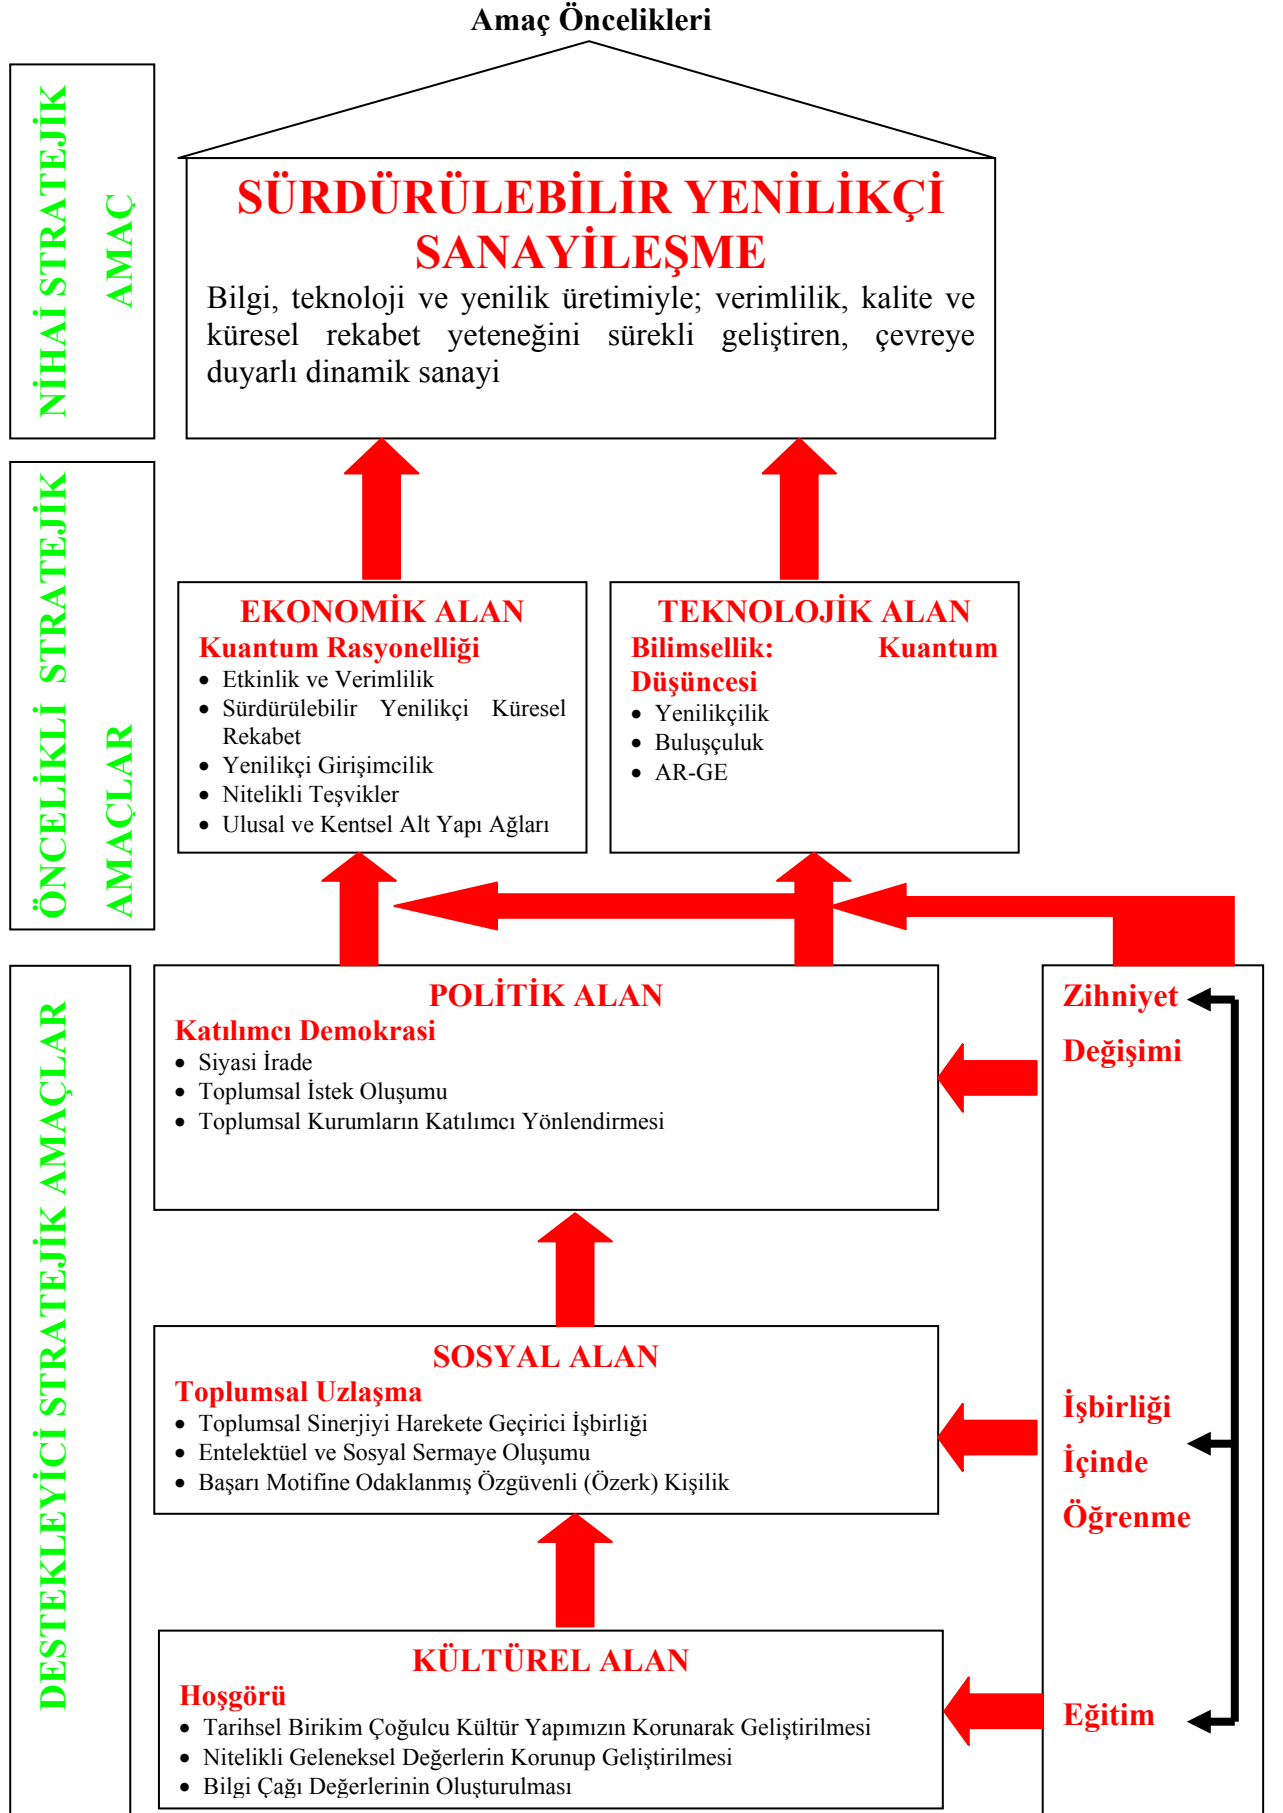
Amaç Öncelikleri

NİHAİ STRATEJİK AMAÇ

SÜRDÜRÜLEBİLİR YENİLİKÇİ SANAYİLEŞME

Bilgi, teknoloji ve yenilik üretimiyle; verimlilik, kalite ve küresel rekabet yeteneğini sürekli geliştiren, çevreye duyarlı dinamik sanayi

ÖNCELİKLİ STRATEJİK AMAÇLAR

EKONOMİK ALAN
Kuantum Rasyonelliği
- Etkinlik ve Verimlilik
- Sürdürülebilir Yenilikçi Küresel Rekabet
- Yenilikçi Girişimcilik
- Nitelikli Teşvikler
- Ulusal ve Kentsel Alt Yapı Ağları

TEKNOLOJİK ALAN
Bilimsellik: Kuantum Düşüncesi
- Yenilikçilik
- Buluşçuluk
- AR-GE

DESTEKLEYİCİ STRATEJİK AMAÇLAR

POLİTİK ALAN
Katılımcı Demokrasi
- Siyasi İrade
- Toplumsal İstek Oluşumu
- Toplumsal Kurumların Katılımcı Yönlendirmesi

SOSYAL ALAN
Toplumsal Uzlaşma
- Toplumsal Sinerjiyi Harekete Geçirici İşbirliği
- Entelektüel ve Sosyal Sermaye Oluşumu
- Başarı Motifine Odaklanmış Özgüvenli (Özerk) Kişilik

KÜLTÜREL ALAN
Hoşgörü
- Tarihsel Birikim Çoğulcu Kültür Yapımızın Korunarak Geliştirilmesi
- Nitelikli Geleneksel Değerlerin Korunup Geliştirilmesi
- Bilgi Çağı Değerlerinin Oluşturulması

Zihniyet Değişimi

İşbirliği İçinde Öğrenme

Eğitim